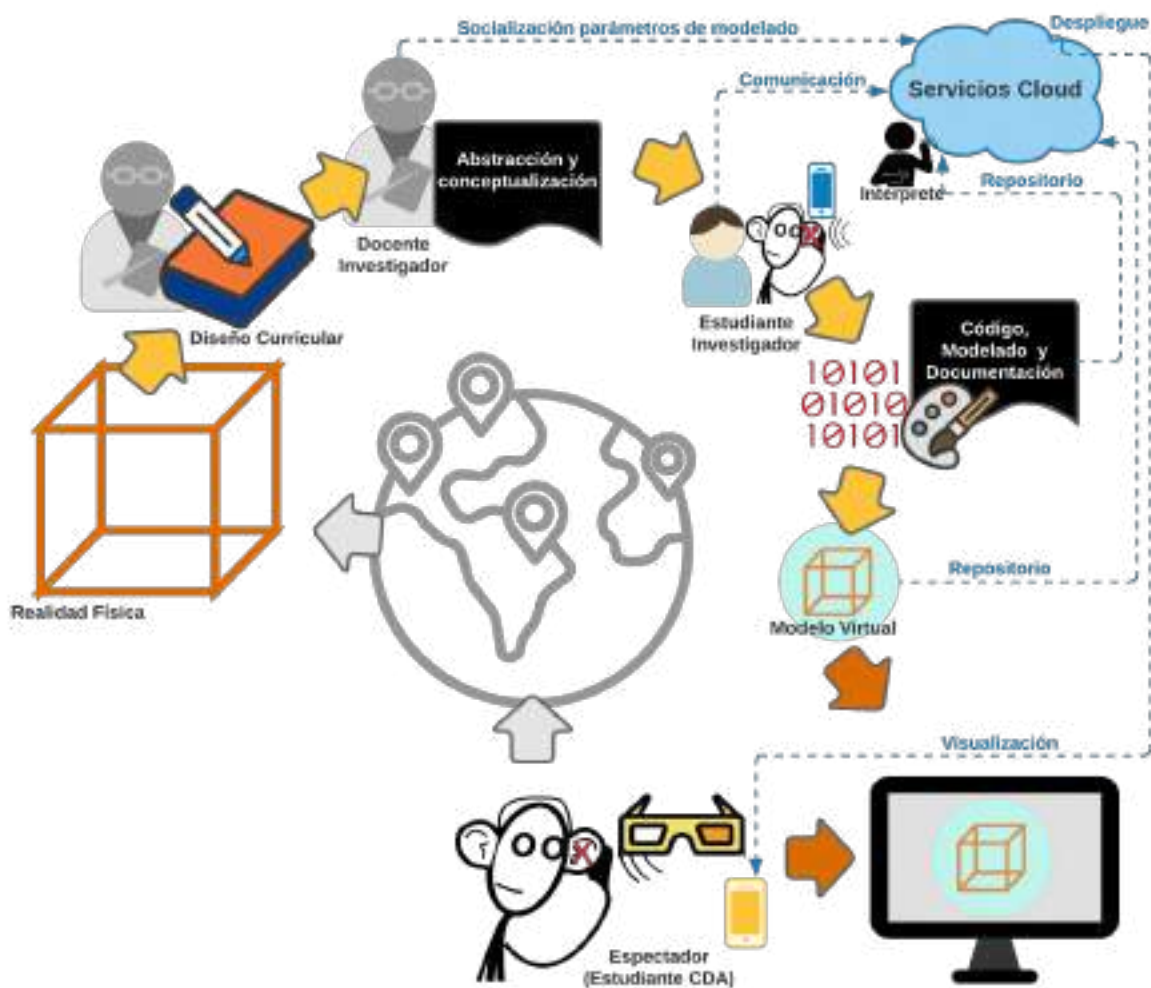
Socialización parámetros de modelado

Despliegue

Servicios Cloud

Comunicación

Abstracción y conceptualización

Docente Investigador

Interprete

Repositorio

Diseño Curricular

Estudiante Investigador

Código, Modelado y Documentación

10101
01010
10101

Realidad Física

Repositorio

Modelo Virtual

Visualización

Espectador (Estudiante CDA)